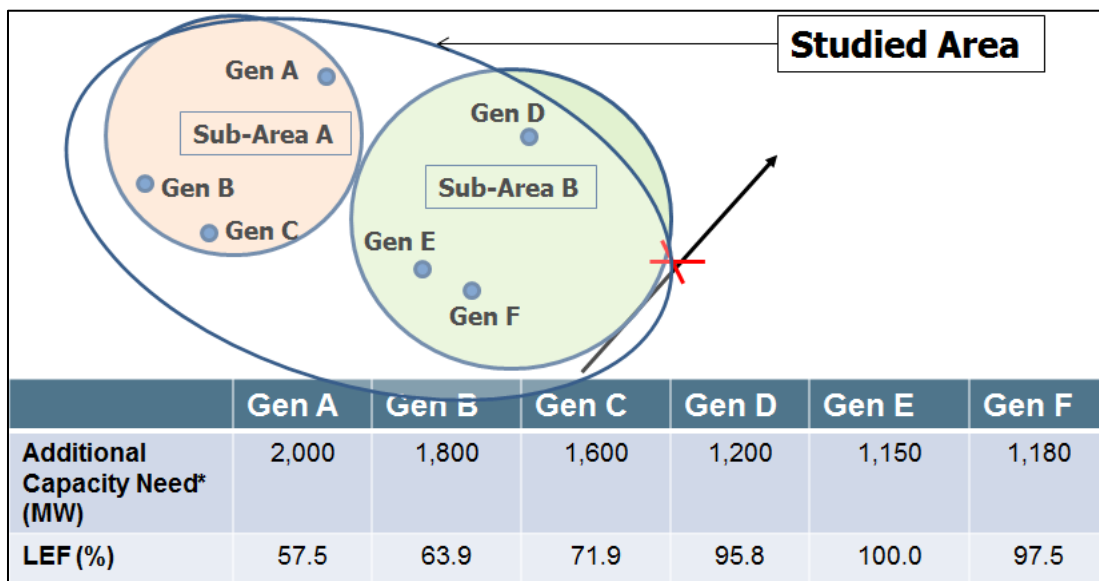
Studied Area

Gen A

Sub-Area A

Gen B

Gen C

Gen D

Sub-Area B

Gen E

Gen F

| | Gen A | Gen B | Gen C | Gen D | Gen E | Gen F |
|---|---|---|---|---|---|---|
| Additional Capacity Need* (MW) | 2,000 | 1,800 | 1,600 | 1,200 | 1,150 | 1,180 |
| LEF (%) | 57.5 | 63.9 | 71.9 | 95.8 | 100.0 | 97.5 |